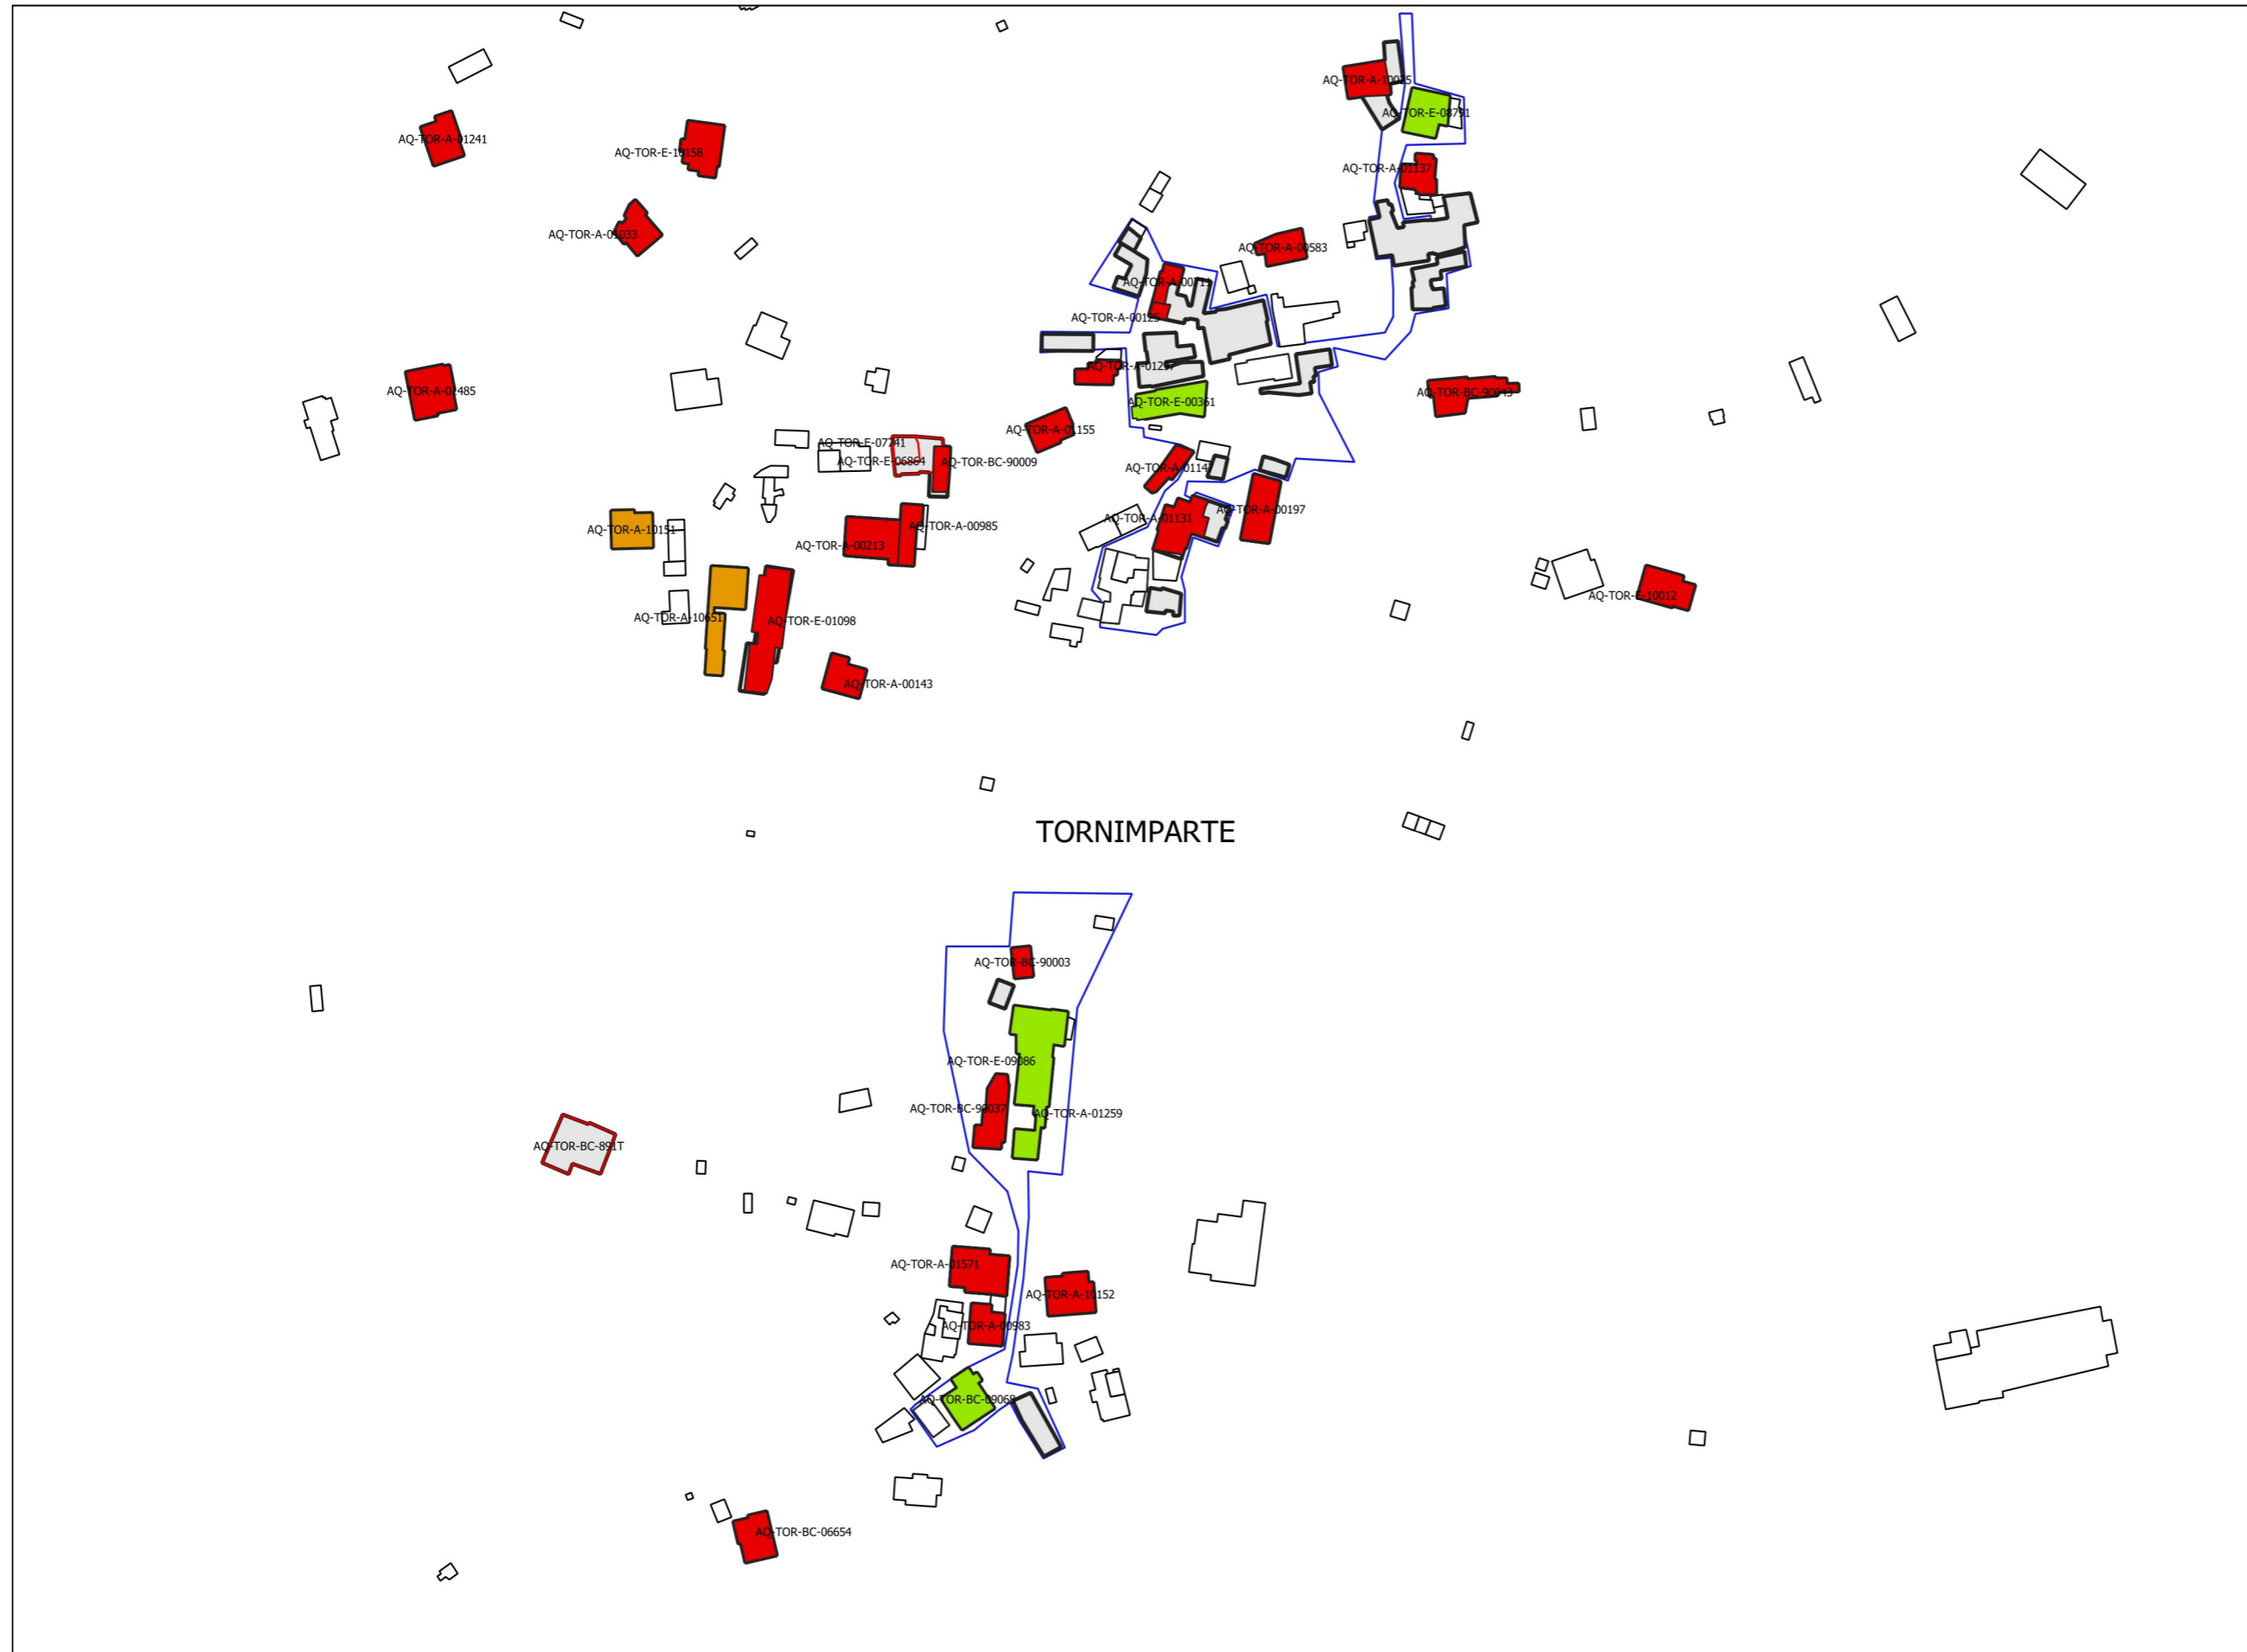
AQ-TOR-A-10025
AQ-TOR-E-08751
AQ-TOR-A-01241
AQ-TOR-E-10158
AQ-TOR-A-01137
AQ-TOR-A-01033
AQ-TOR-A-00583
AQ-TOR-A-00713
AQ-TOR-A-00125
AQ-TOR-A-01257
AQ-TOR-A-02485
AQ-TOR-BC-90043
AQ-TOR-E-00361
AQ-TOR-A-01155
AQ-TOR-E-07241
AQ-TOR-E-06864
AQ-TOR-BC-90009
AQ-TOR-A-0114
AQ-TOR-A-00197
AQ-TOR-A-01131
AQ-TOR-A-10151
AQ-TOR-A-00985
AQ-TOR-A-00213
AQ-TOR-E-10012
AQ-TOR-A-10651
AQ-TOR-E-01098
AQ-TOR-A-00143
TORNIMPARTE
AQ-TOR-BC-90003
AQ-TOR-E-09086
AQ-TOR-BC-90037
AQ-TOR-A-01259
AQ-TOR-BC-891T
AQ-TOR-A-01571
AQ-TOR-A-10152
AQ-TOR-A-00983
AQ-TOR-BC-09068
AQ-TOR-BC-06654